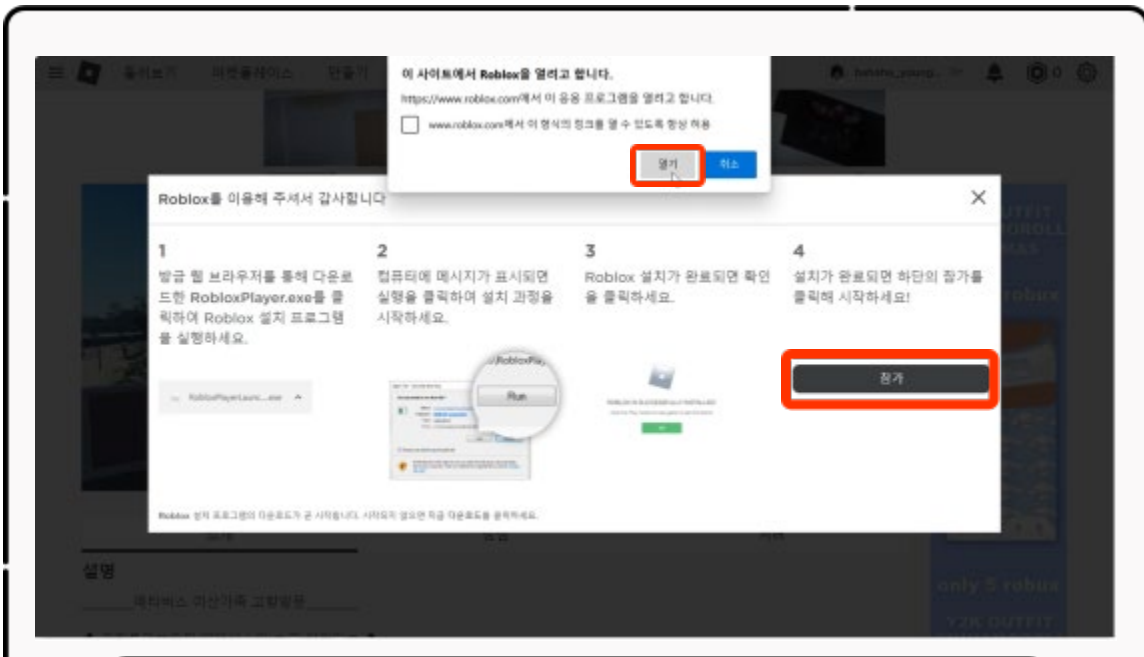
둘러보기 마켓플레이스 만들기

이 사이트에서 Roblox을 열려고 합니다.

https://www.roblox.com에서 이 응용 프로그램을 열려고 합니다.

www.roblox.com에서 이 형식의 링크를 열 수 있도록 항상 허용

열기 취소

Roblox를 이용해 주셔서 감사합니다

1
방금 웹 브라우저를 통해 다운로드한 RobloxPlayer.exe를 클릭하여 Roblox 설치 프로그램을 실행하세요.

RobloxPlayerLaunc....exe

2
컴퓨터에 메시지가 표시되면 실행을 클릭하여 설치 과정을 시작하세요.

RobloxPla
Run

3
Roblox 설치가 완료되면 확인을 클릭하세요.

4
설치가 완료되면 하단의 참가를 클릭해 시작하세요!

참가

Roblox 설치 프로그램의 다운로드가 곧 시작됩니다. 시작되지 않으면 지금 다운로드를 클릭하세요.

설명

메타버스 이산가족 고향방문

only 5 robux